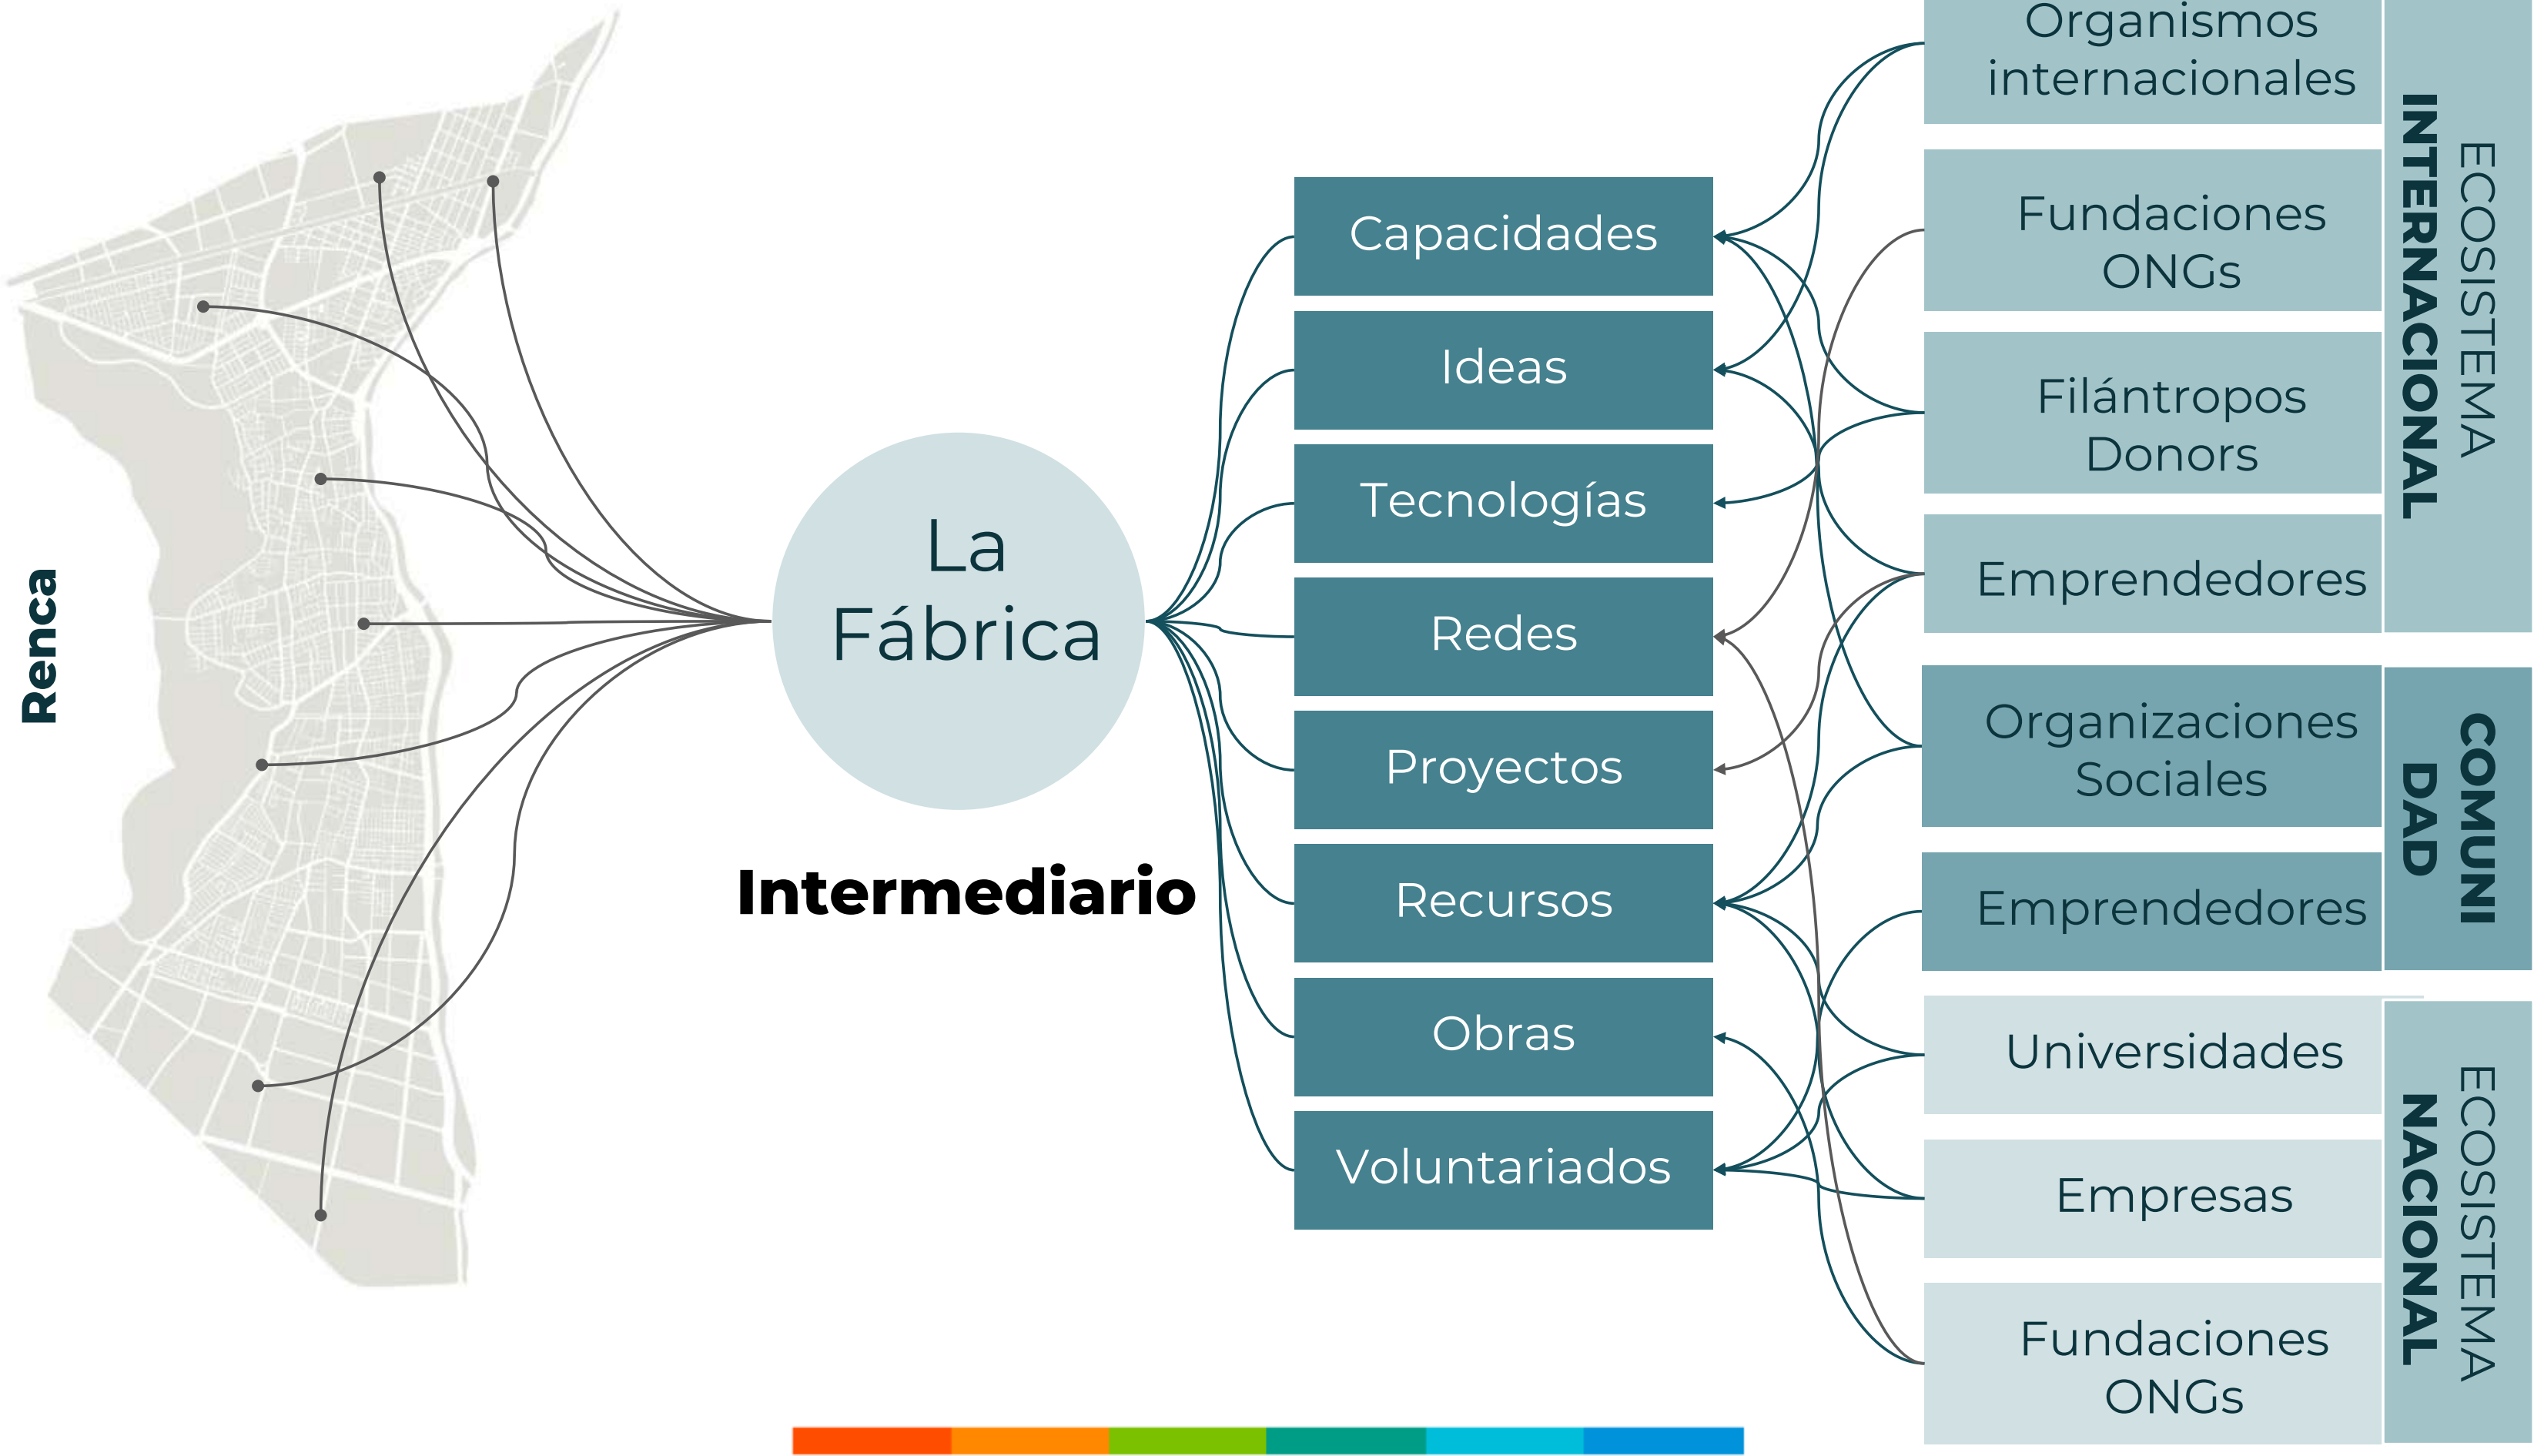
Renca

La Fábrica

Intermediario

Capacidades

Ideas

Tecnologías

Redes

Proyectos

Recursos

Obras

Voluntariados

Organismos internacionales

Fundaciones ONGs

Filántropos Donors

Emprendedores

ECOSISTEMA INTERNACIONAL

Organizaciones Sociales

Emprendedores

COMUNI DAD

Universidades

Empresas

Fundaciones ONGs

ECOSISTEMA NACIONAL